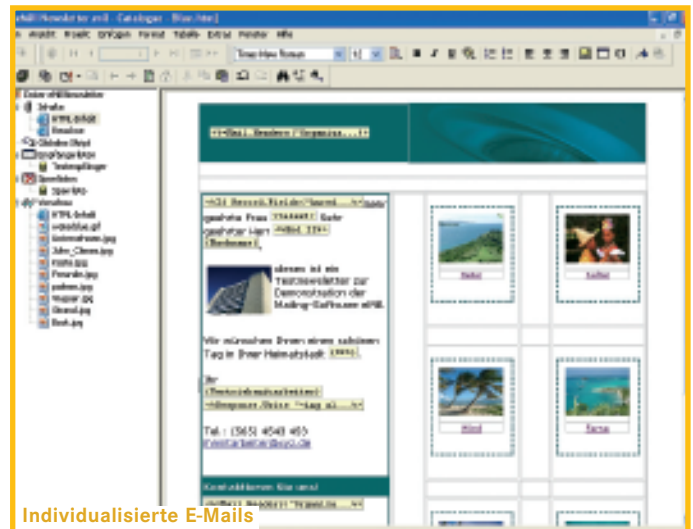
eMill Newsletter.mill - Gestalter - [Start.html]

Ansicht Projekt Einfügen Format Tabelle Extras Fenster Hilfe

Times New Roman

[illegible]
Inhalte
HTML-Inhalt
Ansichten
Globales Objekt
Empfängerliste
Testempfänger
Sperrlisten
Sperrliste
Verzeichnis
HTML-Inhalt
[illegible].gif
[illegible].jpg
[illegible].jpg
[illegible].jpg
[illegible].jpg
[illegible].jpg
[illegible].jpg
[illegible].jpg
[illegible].jpg

<!--Mail.Header("Organisa...")-->

<!--If Recv.Field("Geschl...")-->
geehrte Frau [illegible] Sehr geehrter Herr <!--Mail.If-->
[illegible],

dieses ist ein Testnewsletter zur Demonstration der Mailing-Software eMill.

Wir wünschen Ihnen einen schönen Tag in Ihrer Heimatstadt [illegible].

Ihr
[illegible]
<!--Response.Write "-tag al...-->

Tel.: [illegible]
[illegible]

Kontaktieren Sie uns!
<!--Mail.Header("Organisa...

Hotel
Kultur
Strand
Natur

Individualisierte E-Mails